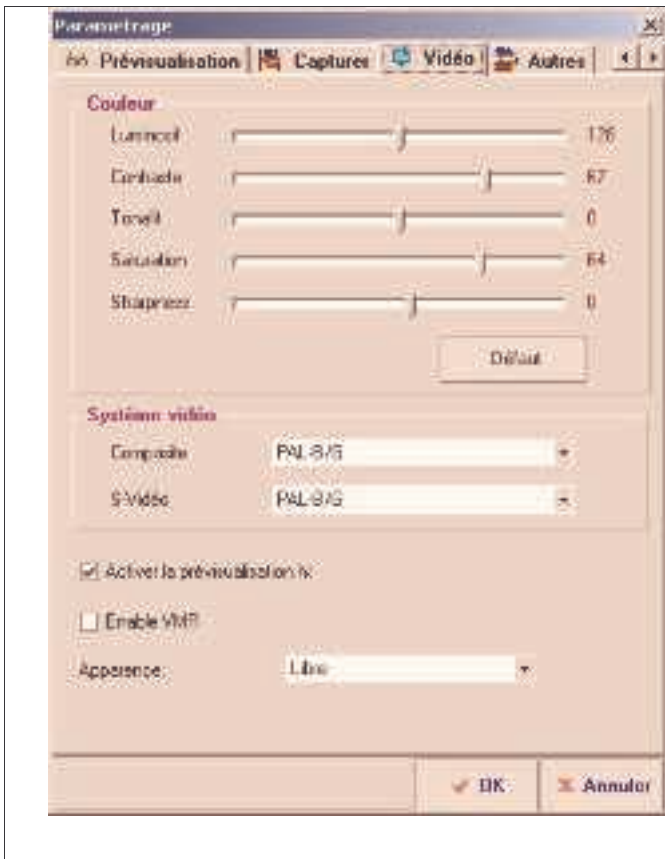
Paramétrage

Prévisualisation | Captures | Vidéo | Autres

Couleur

Luminosité 176

Contraste 67

Teinte 0

Saturation 64

Sharpness 0

Défaut

Système vidéo

Composite PAL-B/G

S-Vidéo PAL-B/G

Activer la prévisualisation lv

Enable VMR

Apparence: Libre

OK

Annuler